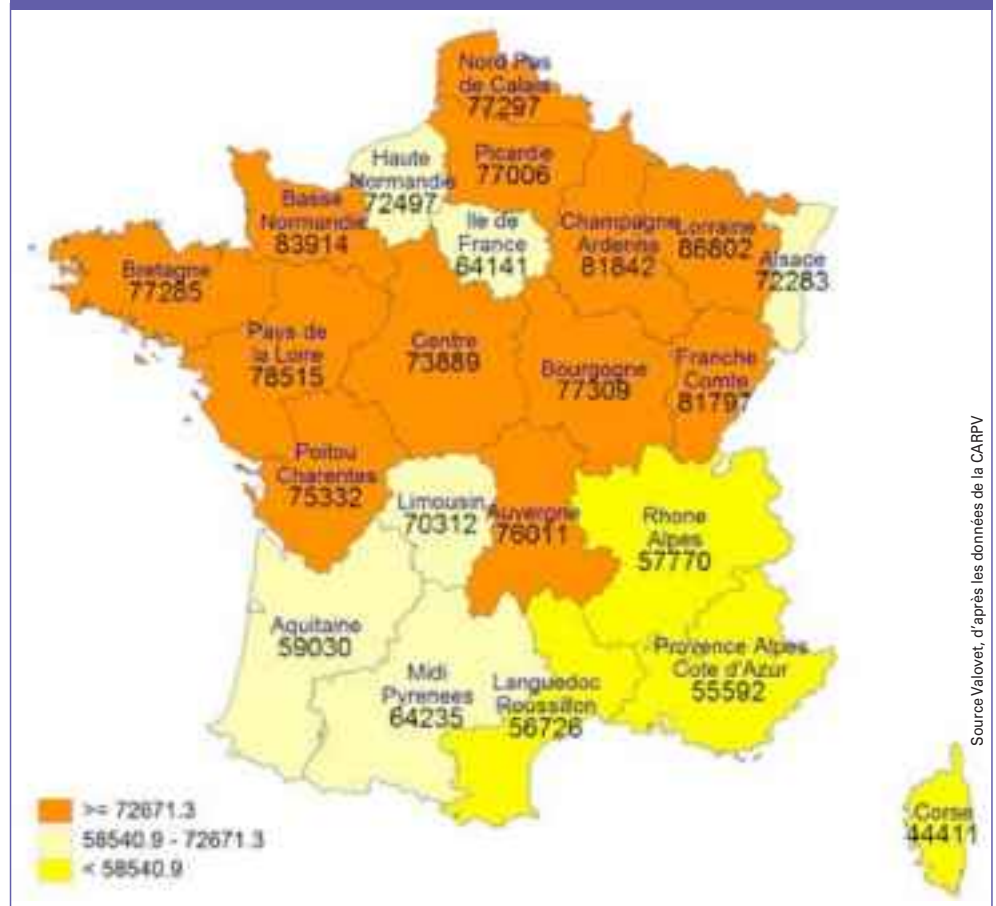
Nord Pas de Calais
77297

Haute Normandie
72497

Picardie
77006

Basse Normandie
83914

Ile de France
64141

Champagne Ardenne
81842

Lorraine
86802

Alsace
72283

Bretagne
77285

Pays de la Loire
78515

Centre
73889

Bourgogne
77309

Franche Comte
81797

Poitou Charentes
75332

Limousin
70312

Auvergne
76011

Rhone Alpes
57770

Aquitaine
59030

Midi Pyrenees
64235

Languedoc Roussillon
56726

Provence Alpes Cote d'Azur
55592

Corse
44411

>= 72671.3
58540.9 - 72671.3
< 58540.9

Source Valovet, d'après les données de la CARPV